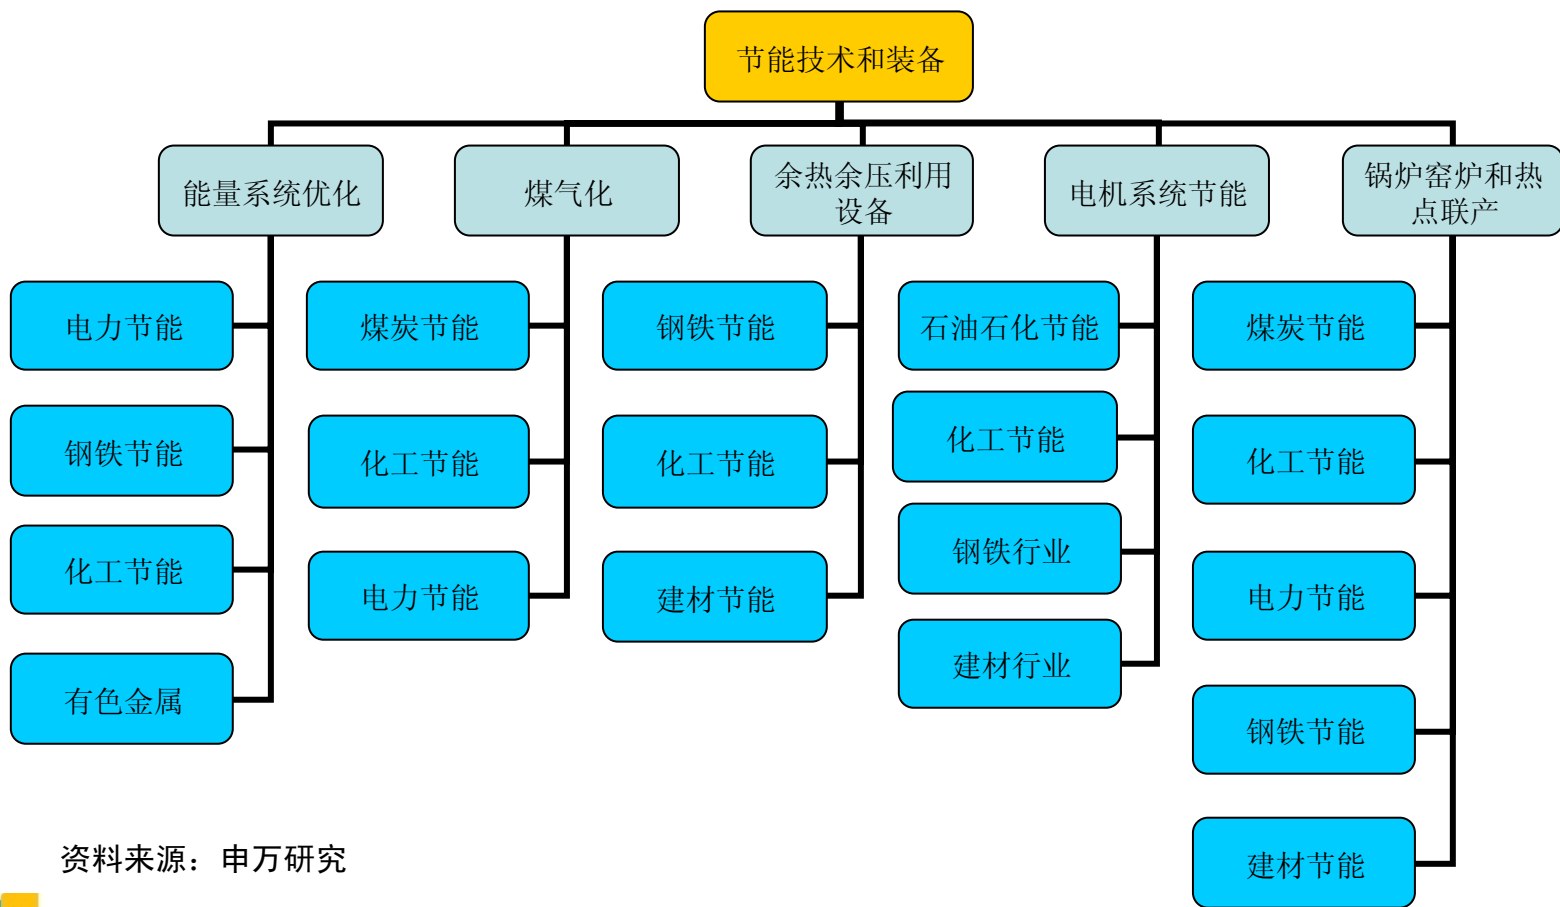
节能技术和装备

能量系统优化

电力节能

钢铁节能

化工节能

有色金属

煤气化

煤炭节能

化工节能

电力节能

余热余压利用设备

钢铁节能

化工节能

建材节能

电机系统节能

石油石化节能

化工节能

钢铁行业

建材行业

锅炉窑炉和热点联产

煤炭节能

化工节能

电力节能

钢铁节能

建材节能

资料来源：申万研究